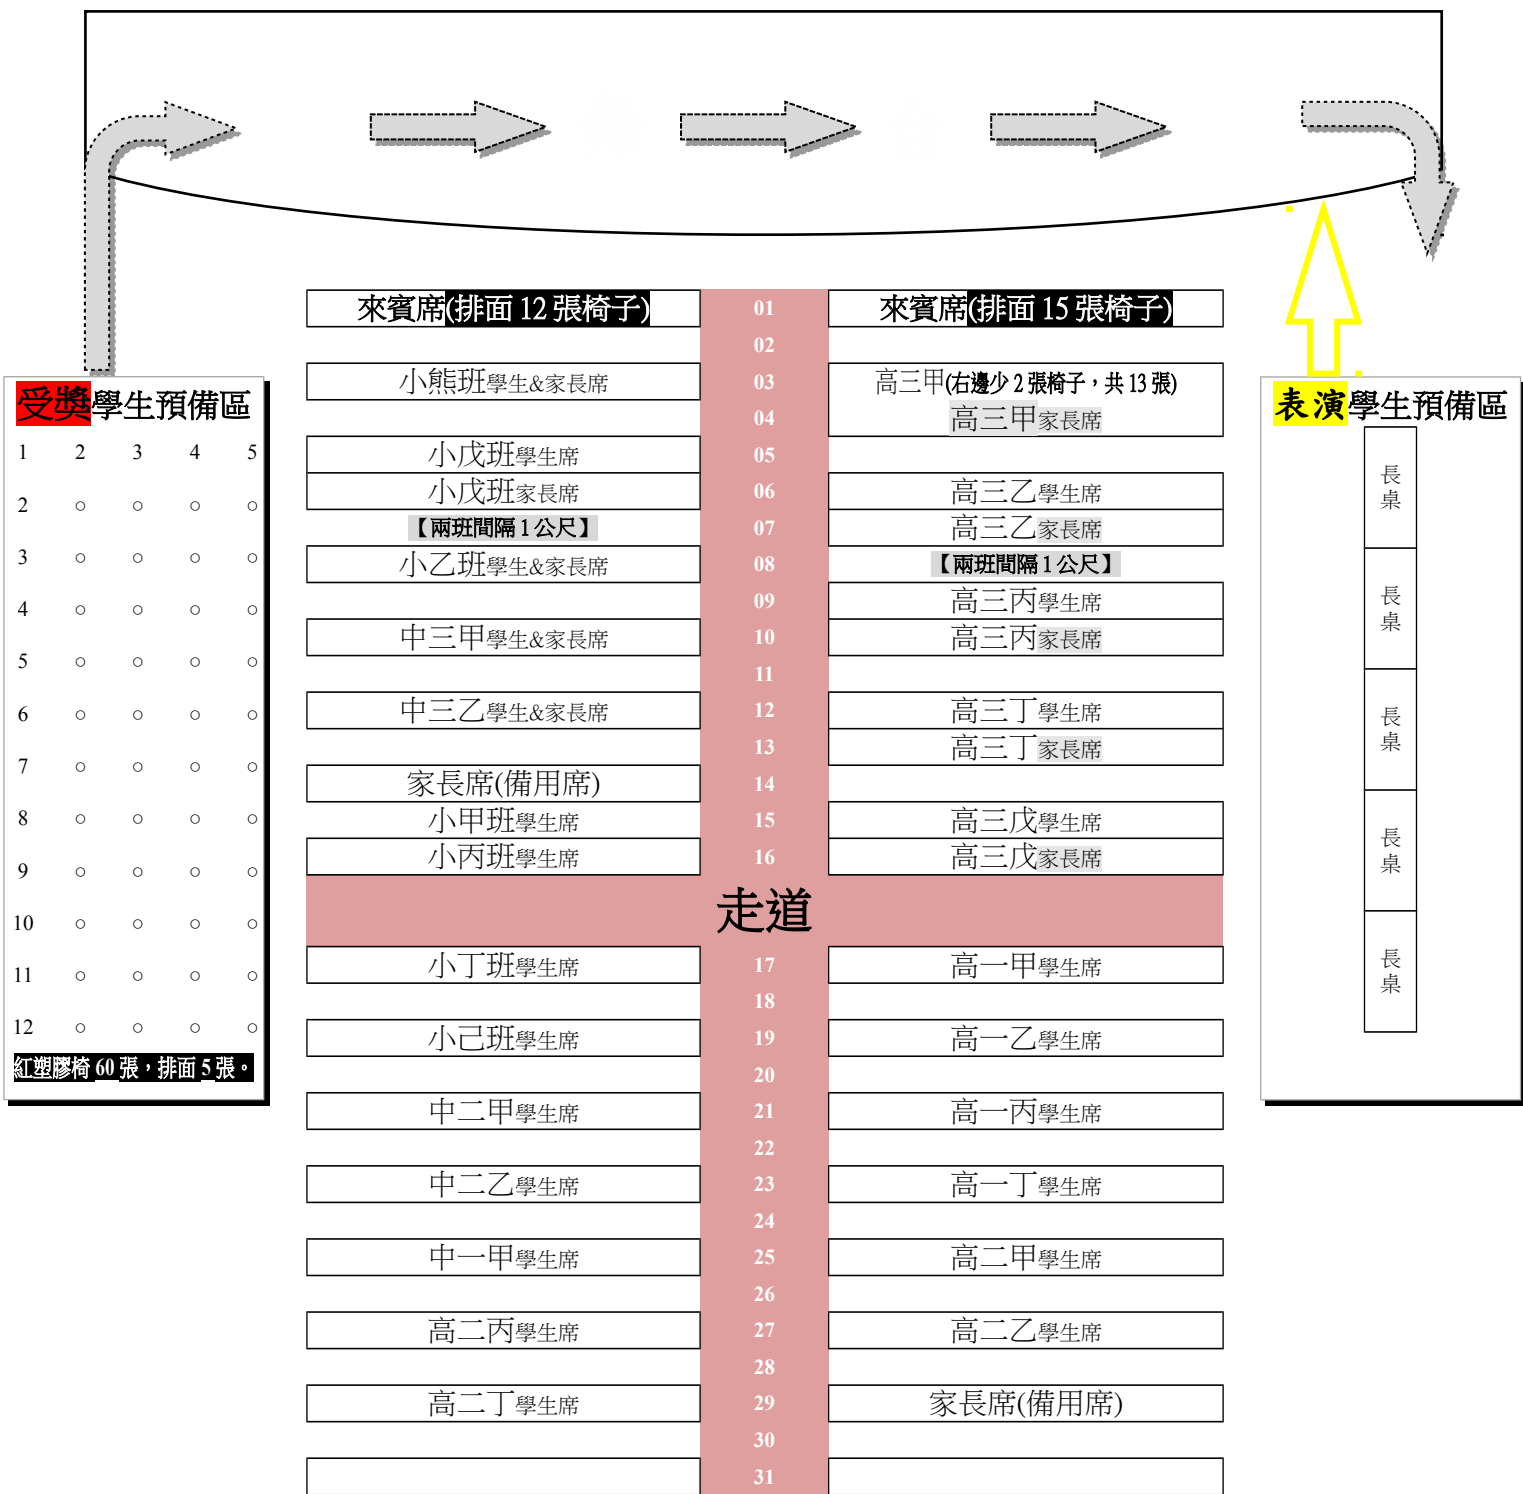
受獎學生預備區

| 1 | 2 | 3 | 4 | 5 |
|---|---|---|---|---|
| 2 | ○ | ○ | ○ | ○ |
| 3 | ○ | ○ | ○ | ○ |
| 4 | ○ | ○ | ○ | ○ |
| 5 | ○ | ○ | ○ | ○ |
| 6 | ○ | ○ | ○ | ○ |
| 7 | ○ | ○ | ○ | ○ |
| 8 | ○ | ○ | ○ | ○ |
| 9 | ○ | ○ | ○ | ○ |
| 10 | ○ | ○ | ○ | ○ |
| 11 | ○ | ○ | ○ | ○ |
| 12 | ○ | ○ | ○ | ○ |

紅塑膠椅 60 張，排面 5 張。

來賓席(排面 12 張椅子)
小熊班學生&家長席
小戊班學生席
小戊班家長席
【兩班間隔 1 公尺】
小乙班學生&家長席
中三甲學生&家長席
中三乙學生&家長席
家長席(備用席)
小甲班學生席
小丙班學生席
小丁班學生席
小己班學生席
中二甲學生席
中二乙學生席
中一甲學生席
高二丙學生席
高二丁學生席

01
02
03
04
05
06
07
08
09
10
11
12
13
14
15
16
走道
17
18
19
20
21
22
23
24
25
26
27
28
29
30
31

來賓席(排面 15 張椅子)
高三甲(右邊少 2 張椅子，共 13 張)
高三甲家長席
高三乙學生席
高三乙家長席
【兩班間隔 1 公尺】
高三丙學生席
高三丙家長席
高三丁學生席
高三丁家長席
高三戊學生席
高三戊家長席
高一甲學生席
高一乙學生席
高一丙學生席
高一丁學生席
高二甲學生席
高二乙學生席
家長席(備用席)

表演學生預備區
長桌
長桌
長桌
長桌
長桌